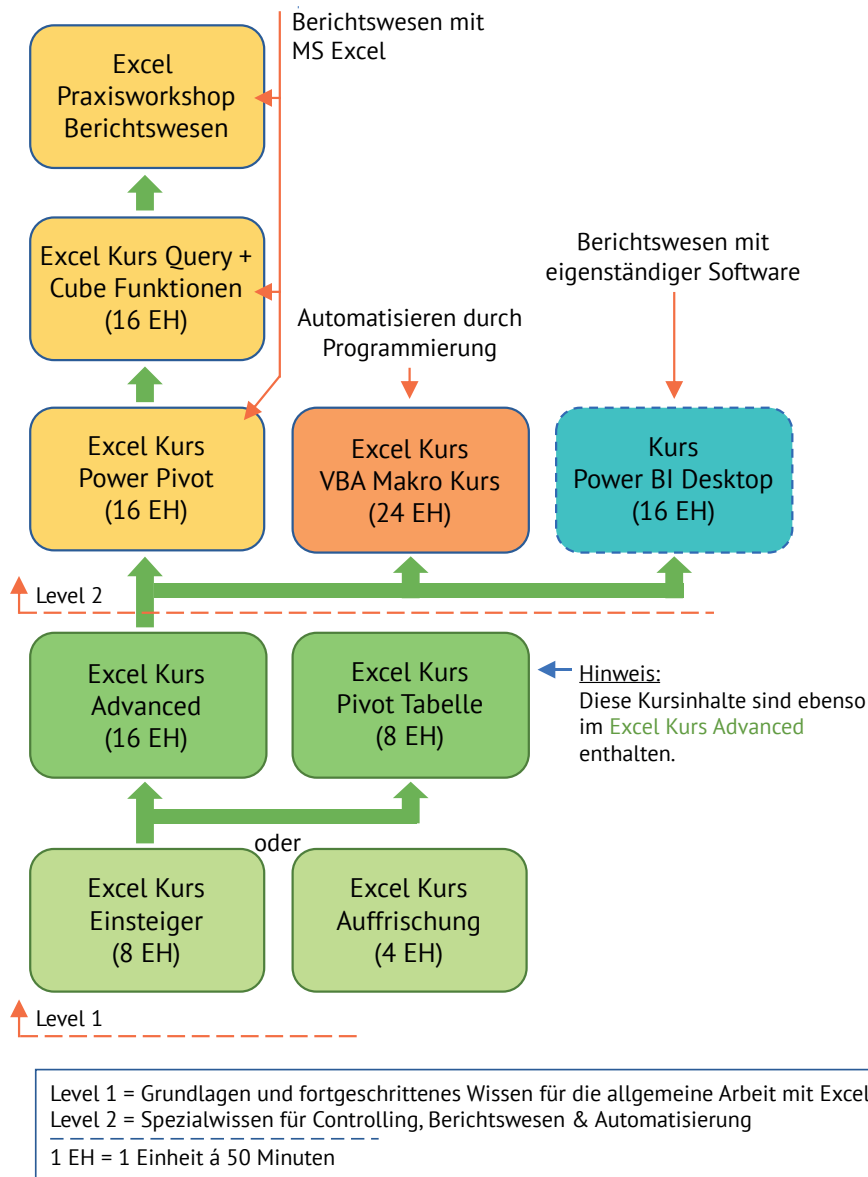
Berichtswesen mit MS Excel

Excel Praxisworkshop Berichtswesen

Excel Kurs Query + Cube Funktionen (16 EH)

Berichtswesen mit eigenständiger Software

Automatisieren durch Programmierung

Excel Kurs Power Pivot (16 EH)

Excel Kurs VBA Makro Kurs (24 EH)

Kurs Power BI Desktop (16 EH)

Level 2

Excel Kurs Advanced (16 EH)

Excel Kurs Pivot Tabelle (8 EH)

Hinweis:
Diese Kursinhalte sind ebenso im Excel Kurs Advanced enthalten.

oder

Excel Kurs Einsteiger (8 EH)

Excel Kurs Auffrischung (4 EH)

Level 1

Level 1 = Grundlagen und fortgeschrittenes Wissen für die allgemeine Arbeit mit Excel
Level 2 = Spezialwissen für Controlling, Berichtswesen & Automatisierung
1 EH = 1 Einheit á 50 Minuten